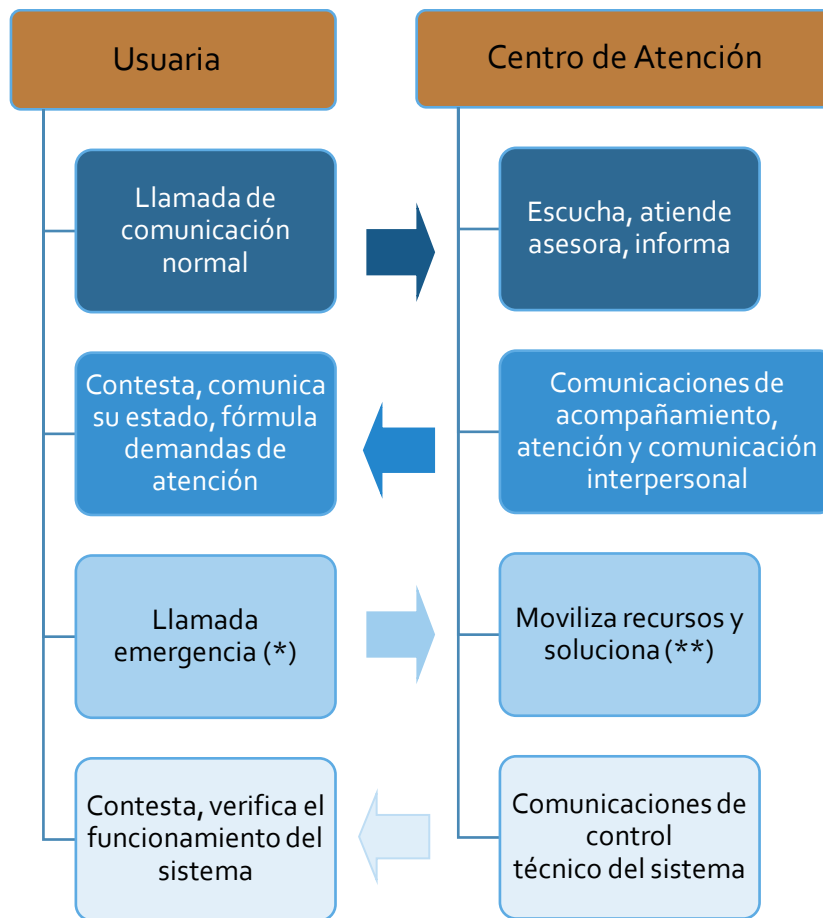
Usuaria

Centro de Atención

Llamada de comunicación normal

Escucha, atiende asesora, informa

Contesta, comunica su estado, fórmula demandas de atención

Comunicaciones de acompañamiento, atención y comunicación interpersonal

Llamada emergencia (*)

Moviliza recursos y soluciona (**)

Contesta, verifica el funcionamiento del sistema

Comunicaciones de control técnico del sistema